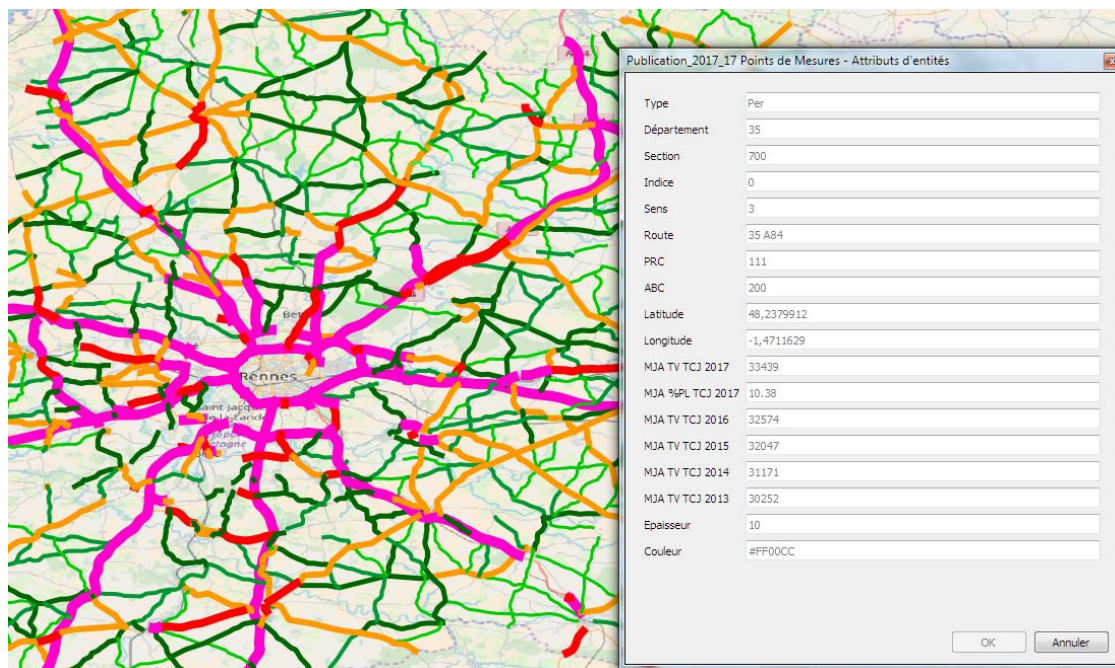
Bet

Rennes

Saint-Jacq de-la-Lande

Publication_2017_17 Points de Mesures - Attributs d'entités

| | |
|---|---|
| Type | Per |
| Département | 35 |
| Section | 700 |
| Indice | 0 |
| Sens | 3 |
| Route | 35 A84 |
| PRC | 111 |
| ABC | 200 |
| Latitude | 48,2379912 |
| Longitude | -1,4711629 |
| MJA TV TCJ 2017 | 33439 |
| MJA %PL TCJ 2017 | 10.38 |
| MJA TV TCJ 2016 | 32574 |
| MJA TV TCJ 2015 | 32047 |
| MJA TV TCJ 2014 | 31171 |
| MJA TV TCJ 2013 | 30252 |
| Epaisseur | 10 |
| Couleur | #FF00CC |

OK Annuler